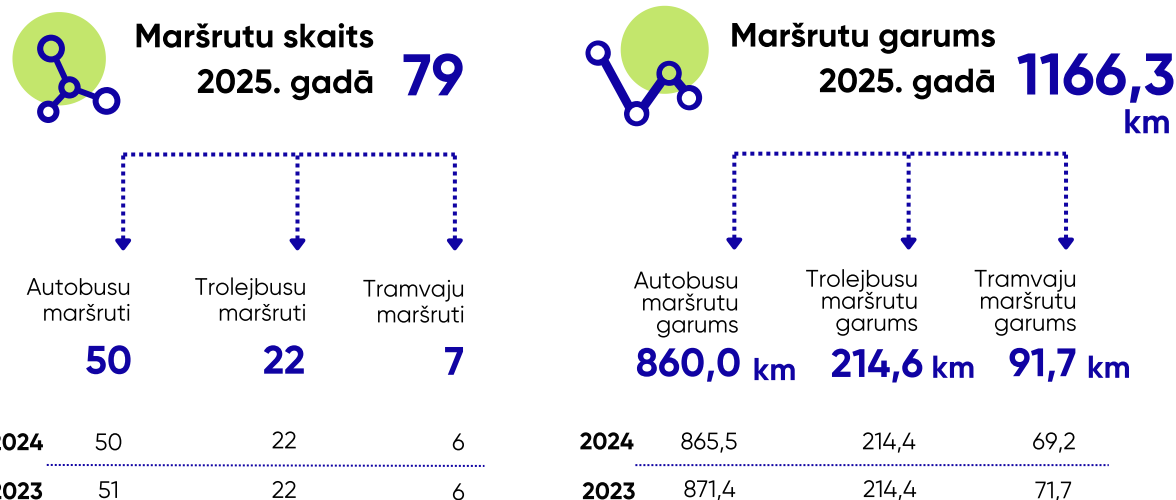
Maršrutu skaits 2025. gadā 79

Autobusu maršruti 50

Trolejbusu maršruti 22

Tramvaju maršruti 7

| 2024 | 50 | 22 | 6 |
|---|---|---|---|
| 2023 | 51 | 22 | 6 |

Maršrutu garums 2025. gadā 1166,3 km

Autobusu maršrutu garums 860,0 km

Trolejbusu maršrutu garums 214,6 km

Tramvaju maršrutu garums 91,7 km

| 2024 | 865,5 | 214,4 | 69,2 |
|---|---|---|---|
| 2023 | 871,4 | 214,4 | 71,7 |